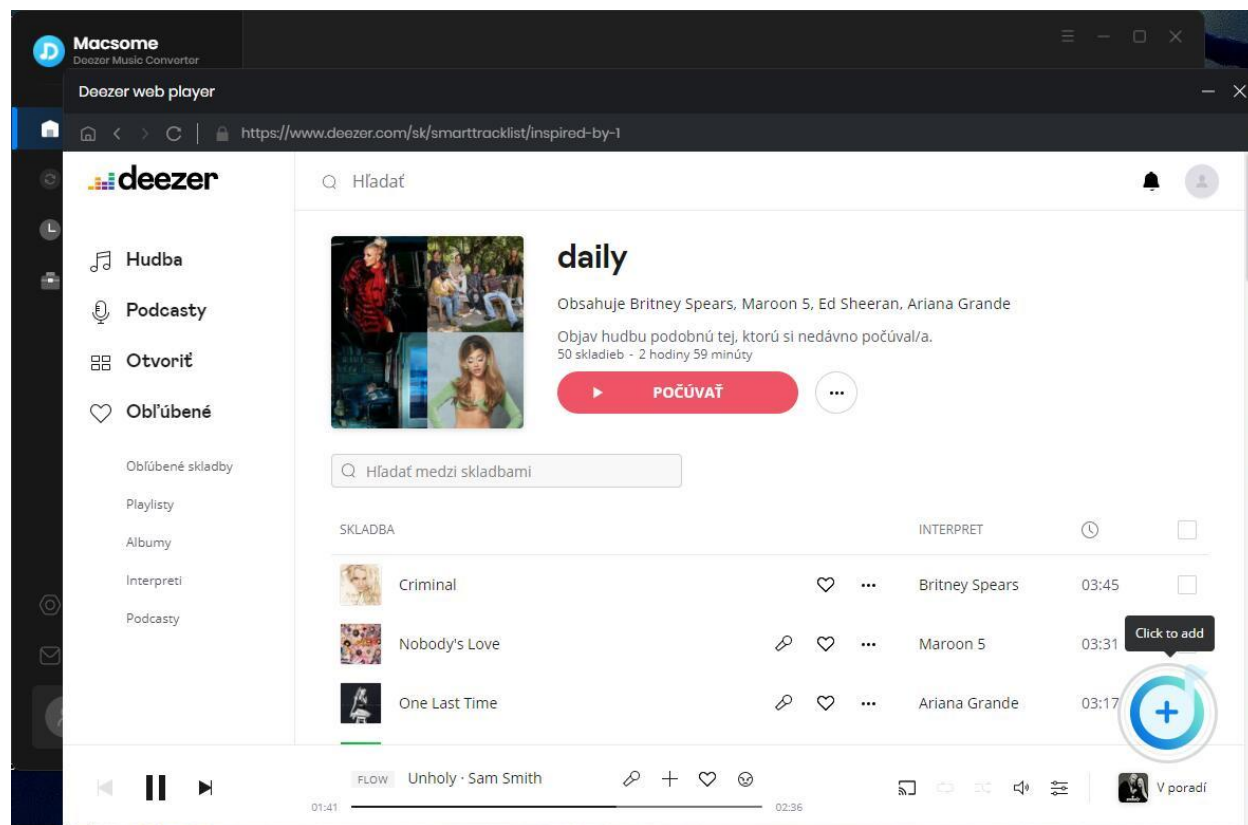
Macsome
Deezer Music Converter

Deezer web player

https://www.deezer.com/sk/smarttracklist/inspired-by-1

deezer

Hľadať

Hudba
Podcasty
Otvoriť
Obľúbené

Obľúbené skladby
Playlisty
Albumy
Interpreti
Podcasty

daily

Obsahuje Britney Spears, Maroon 5, Ed Sheeran, Ariana Grande

Objav hudbu podobnú tej, ktorú si nedávno počúval/a.
50 skladieb - 2 hodiny 59 minúty

POČÚVAŤ

Hľadať medzi skladbami

| SKLADBA | INTERPRET | |
|---|---|---|
| Criminal | Britney Spears | 03:45 |
| Nobody's Love | Maroon 5 | 03:31 |
| One Last Time | Ariana Grande | 03:17 |

Click to add

FLOW Unholy · Sam Smith
01:41 02:36
V poradí